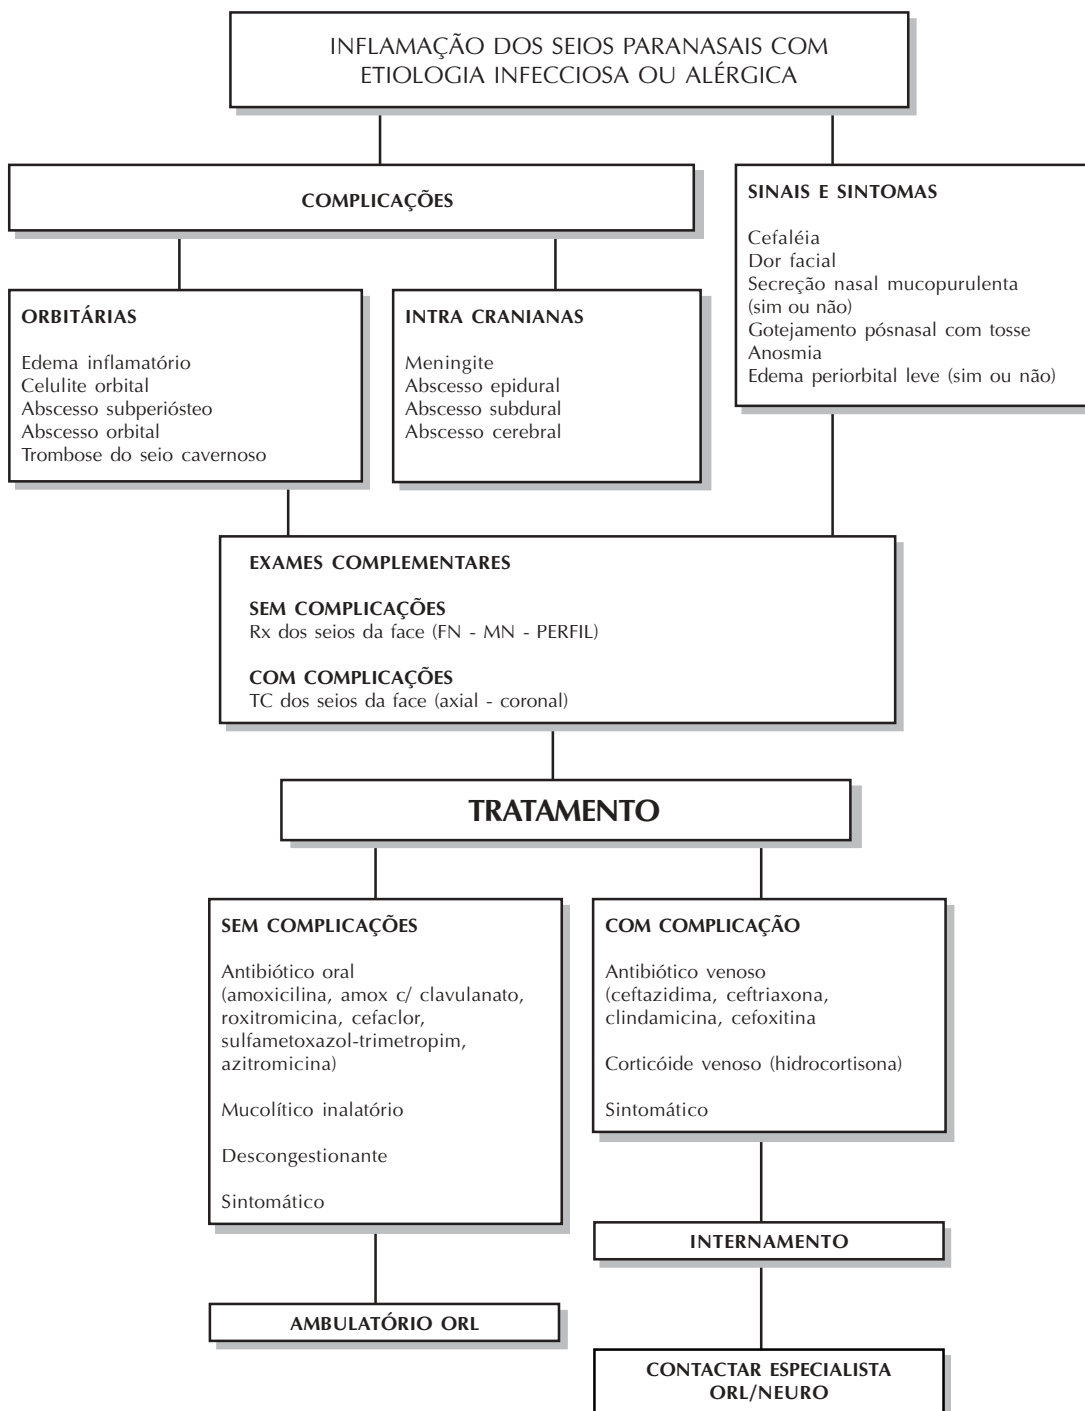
INFLAMAÇÃO DOS SEIOS PARANASAIS COM ETIOLOGIA INFECCIOSA OU ALÉRGICA

COMPLICAÇÕES

SINAIS E SINTOMAS

Cefaléia
Dor facial
Secreção nasal mucopurulenta (sim ou não)
Gotejamento pósnasal com tosse
Anosmia
Edema periorbital leve (sim ou não)

ORBITÁRIAS

Edema inflamatório
Celulite orbital
Abscesso subperiósteo
Abscesso orbital
Trombose do seio cavernoso

INTRA CRANIANAS

Meningite
Abscesso epidural
Abscesso subdural
Abscesso cerebral

EXAMES COMPLEMENTARES

SEM COMPLICAÇÕES
Rx dos seios da face (FN - MN - PERFIL)

COM COMPLICAÇÕES
TC dos seios da face (axial - coronal)

TRATAMENTO

SEM COMPLICAÇÕES

Antibiótico oral (amoxicilina, amox c/ clavulanato, roxitromicina, cefaclor, sulfametoxazol-trimetropim, azitromicina)

Mucolítico inalatório

Descongestionante

Sintomático

COM COMPLICAÇÃO

Antibiótico venoso (ceftazidima, ceftriaxona, clindamicina, cefoxitina

Corticóide venoso (hidrocortisona)

Sintomático

INTERNAMENTO

AMBULATÓRIO ORL

CONTACTAR ESPECIALISTA ORL/NEURO